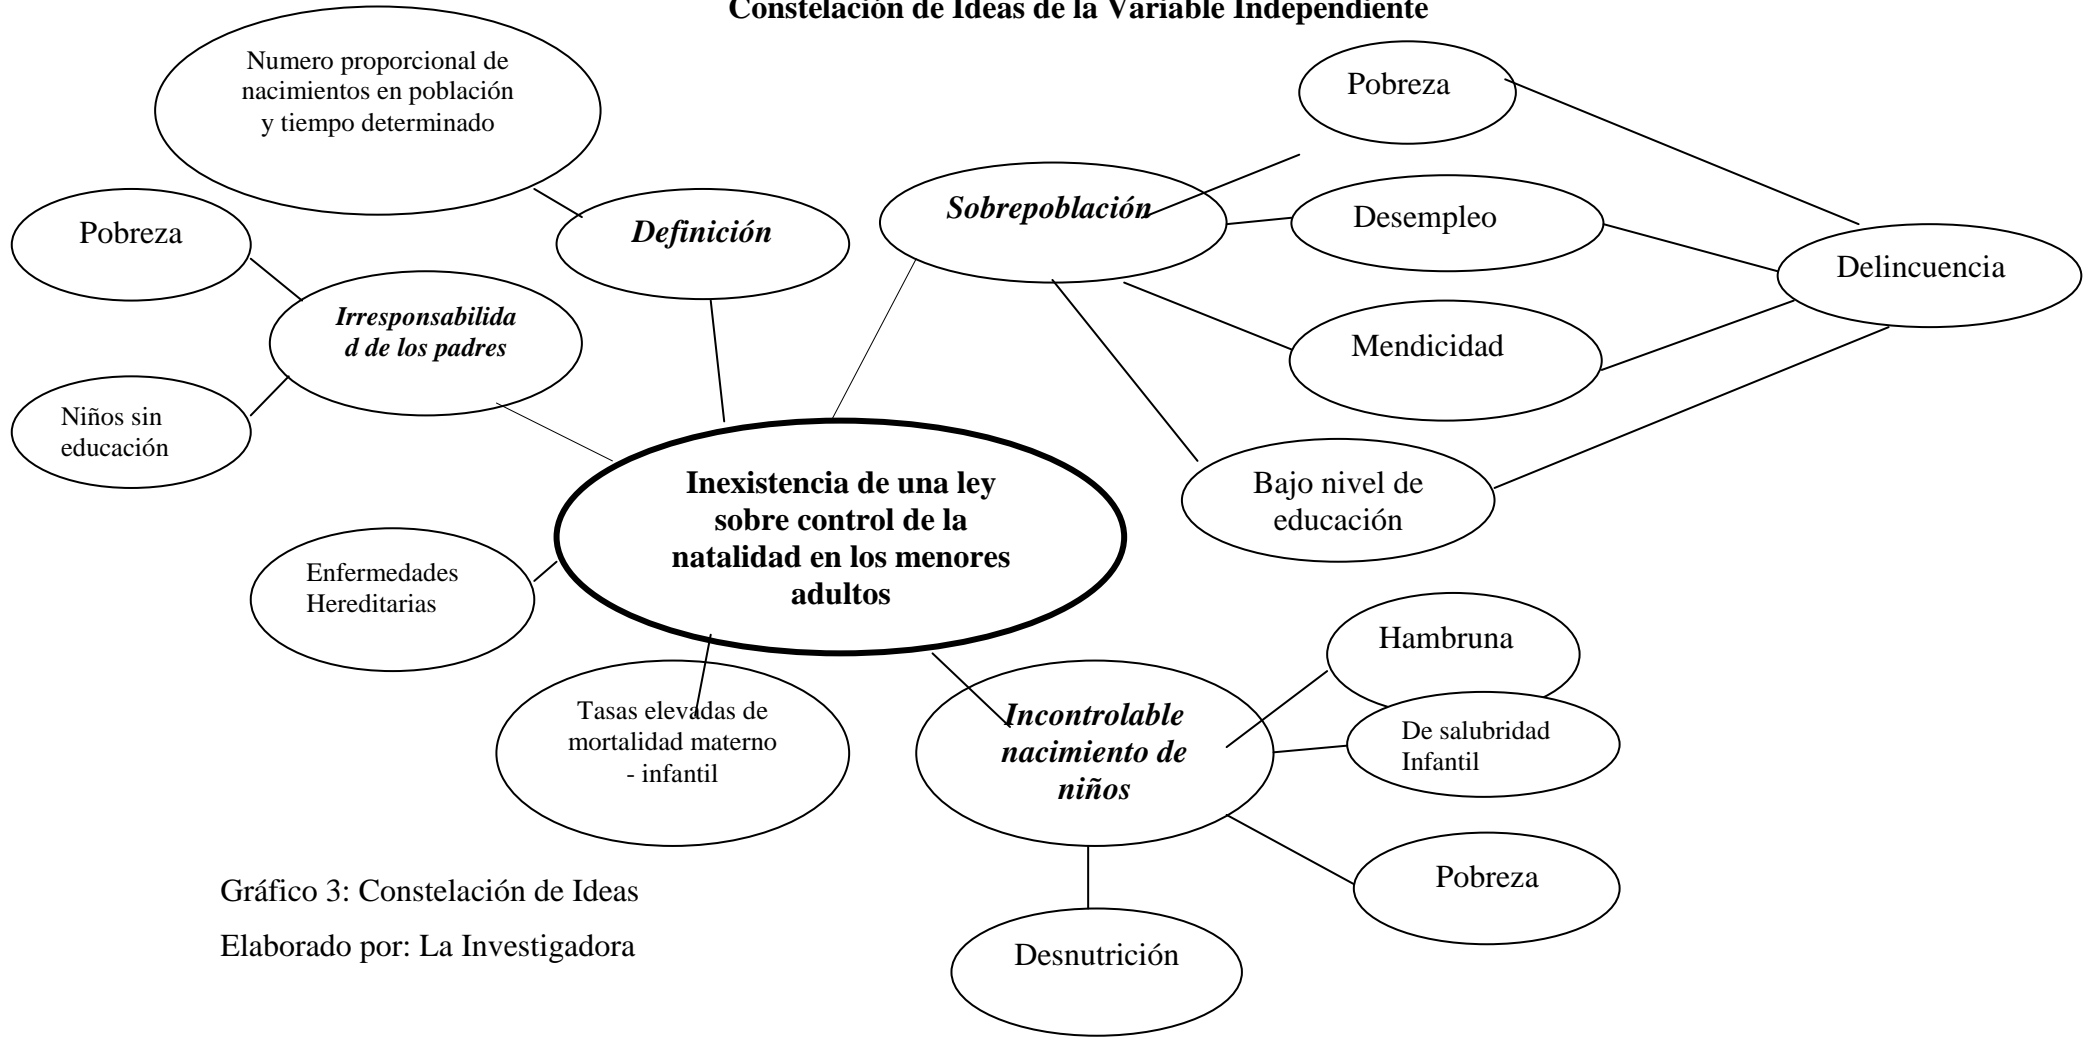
Constelación de Ideas de la Variable Independiente

Numero proporcional de nacimientos en población y tiempo determinado

Definición

Pobreza

Irresponsabilidad de los padres

Niños sin educación

Sobrepoblación

Pobreza

Desempleo

Delincuencia

Mendicidad

Bajo nivel de educación

Inexistencia de una ley sobre control de la natalidad en los menores adultos

Enfermedades Hereditarias

Tasas elevadas de mortalidad materno - infantil

Incontrolable nacimiento de niños

Hambruna

De salubridad Infantil

Pobreza

Desnutrición

Gráfico 3: Constelación de Ideas

Elaborado por: La Investigadora